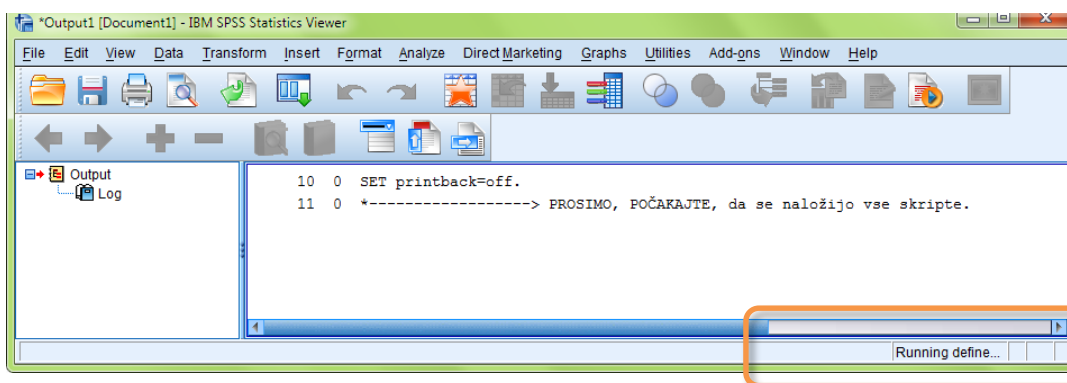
*Output1 [Document1] - IBM SPSS Statistics Viewer

File Edit View Data Transform Insert Format Analyze Direct Marketing Graphs Utilities Add-ons Window Help

Output
Log

10 0 SET printback=off.
11 0 *------------------> PROSIMO, POČAKAJTE, da se naložijo vse skripte.

Running define...